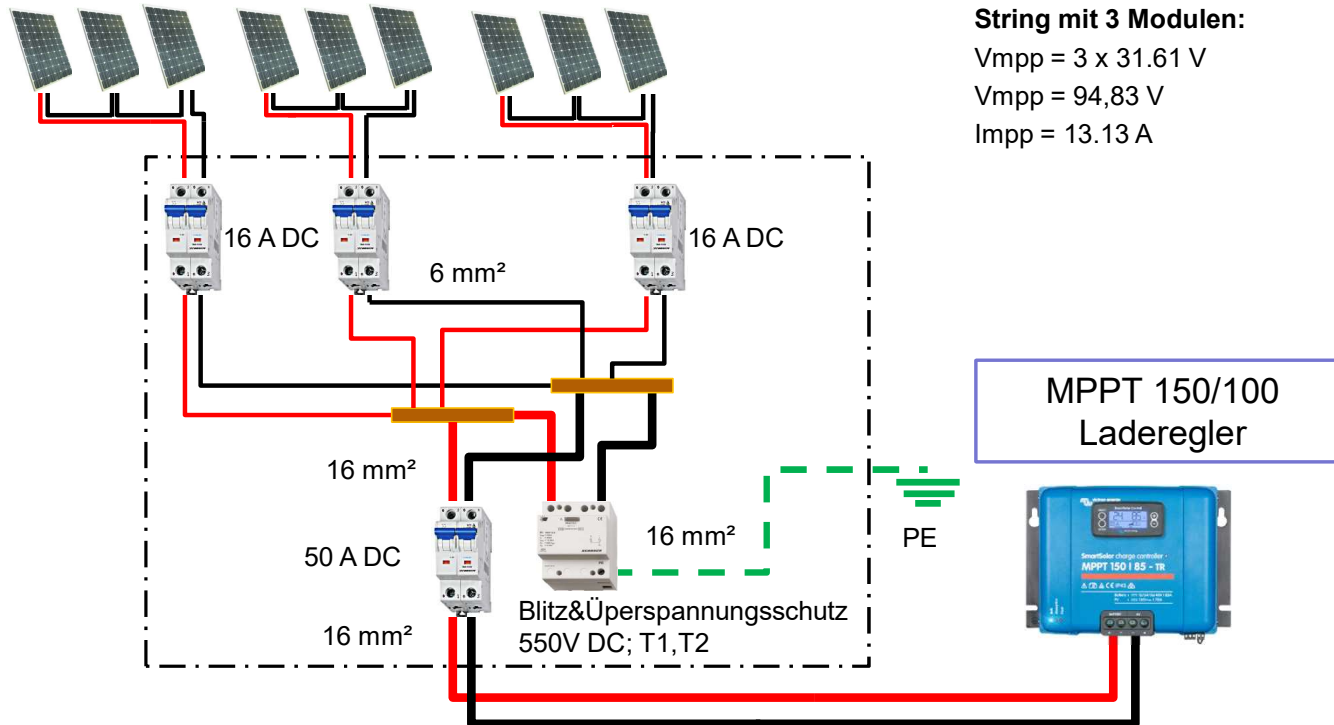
String mit 3 Modulen:
Vmpp = 3 x 31.61 V
Vmpp = 94,83 V
Impp = 13.13 A

16 A DC

6 mm²

16 A DC

MPPT 150/100
Laderegler

16 mm²

16 mm²

PE

50 A DC

16 mm²

Blitz&Üperspannungsschutz
550V DC; T1,T2

SmartSolar charge controller
MPPT 150 | 85 - TR